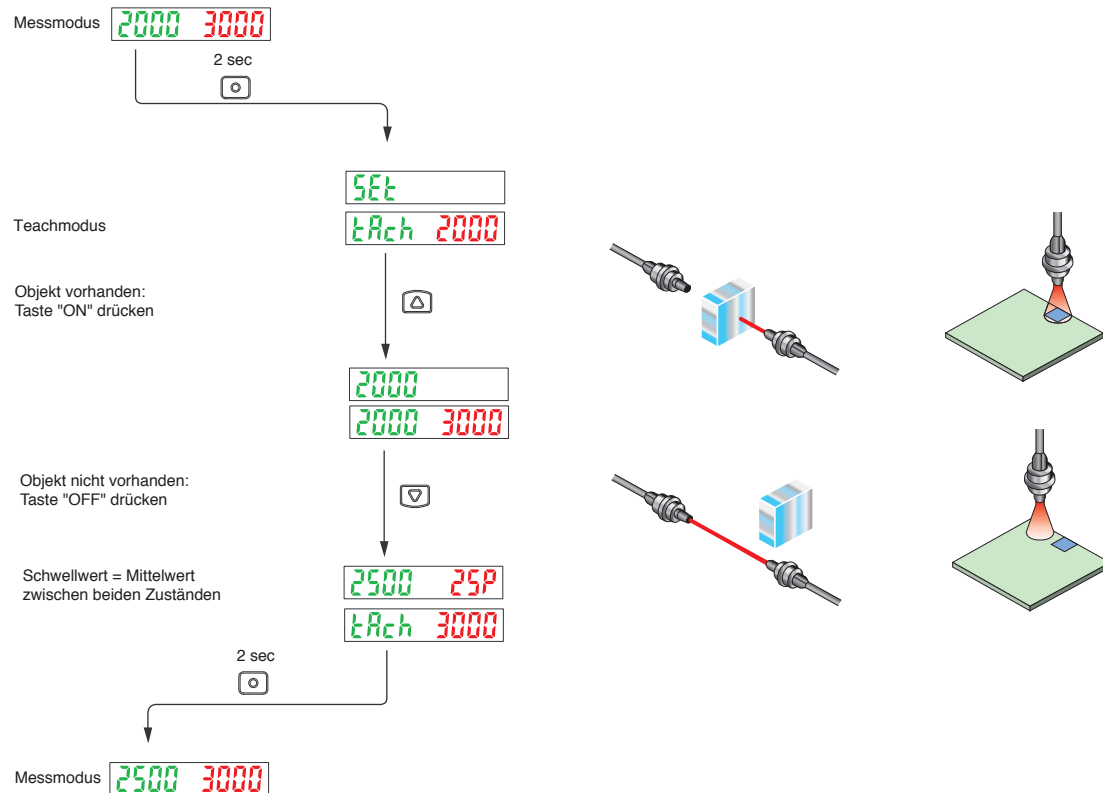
Messmodus 2000 3000

2 sec

SEt

Teachmodus

tAch 2000

Objekt vorhanden: Taste "ON" drücken

2000

2000 3000

Objekt nicht vorhanden: Taste "OFF" drücken

Schwellwert = Mittelwert zwischen beiden Zuständen

2500 2SP

tAch 3000

2 sec

Messmodus 2500 3000